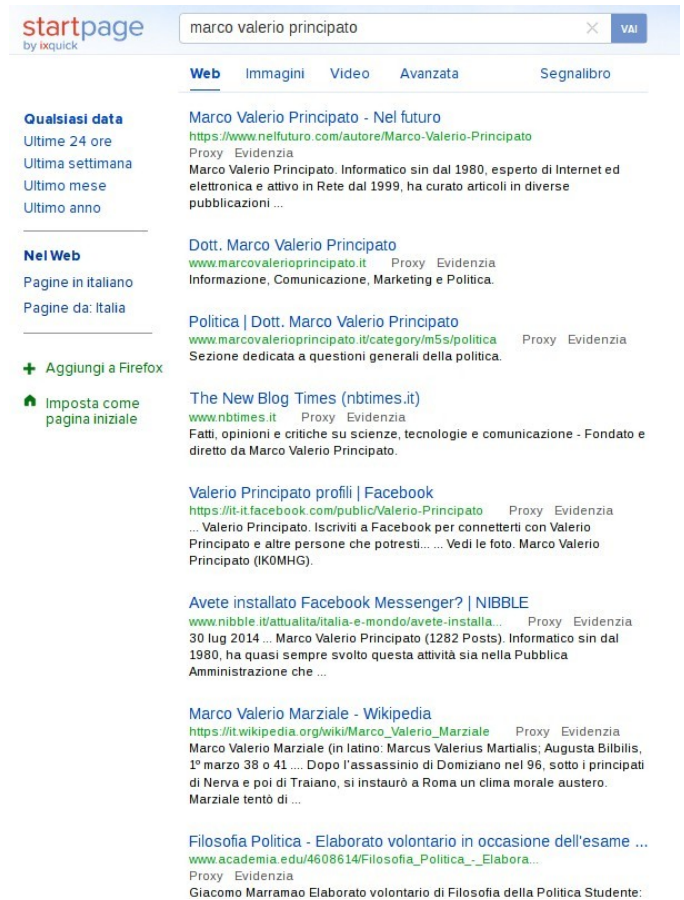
startpage
by ixquick

marco valerio principato

VAI

Web Immagini Video Avanzata Segnalibro

Qualsiasi data
Ultime 24 ore
Ultima settimana
Ultimo mese
Ultimo anno

Nel Web
Pagine in italiano
Pagine da: Italia

Aggiungi a Firefox

Imposta come pagina iniziale

Marco Valerio Principato - Nel futuro
https://www.nelfuturo.com/autore/Marco-Valerio-Principato
Proxy Evidenzia
Marco Valerio Principato. Informatico sin dal 1980, esperto di Internet ed elettronica e attivo in Rete dal 1999, ha curato articoli in diverse pubblicazioni ...

Dott. Marco Valerio Principato
www.marcovalerioprincipato.it Proxy Evidenzia
Informazione, Comunicazione, Marketing e Politica.

Politica | Dott. Marco Valerio Principato
www.marcovalerioprincipato.it/category/m5s/politica Proxy Evidenzia
Sezione dedicata a questioni generali della politica.

The New Blog Times (nbtimes.it)
www.nbtimes.it Proxy Evidenzia
Fatti, opinioni e critiche su scienze, tecnologie e comunicazione - Fondato e diretto da Marco Valerio Principato.

Valerio Principato profili | Facebook
https://it-it.facebook.com/public/Valerio-Principato Proxy Evidenzia
... Valerio Principato. Iscriviti a Facebook per connetterti con Valerio Principato e altre persone che potresti... ... Vedi le foto. Marco Valerio Principato (IK0MHG).

Avete installato Facebook Messenger? | NIBBLE
www.nibble.it/attualita/italia-e-mondo/avete-installa... Proxy Evidenzia
30 lug 2014 ... Marco Valerio Principato (1282 Posts). Informatico sin dal 1980, ha quasi sempre svolto questa attività sia nella Pubblica Amministrazione che ...

Marco Valerio Marziale - Wikipedia
https://it.wikipedia.org/wiki/Marco_Valerio_Marziale Proxy Evidenzia
Marco Valerio Marziale (in latino: Marcus Valerius Martialis; Augusta Bilbilis, 1º marzo 38 o 41 .... Dopo l'assassinio di Domiziano nel 96, sotto i principati di Nerva e poi di Traiano, si instaurò a Roma un clima morale austero. Marziale tentò di ...

Filosofia Politica - Elaborato volontario in occasione dell'esame ...
www.academia.edu/4608614/Filosofia_Politica_-_Elabora...
Proxy Evidenzia
Giacomo Marramao Elaborato volontario di Filosofia della Politica Studente: